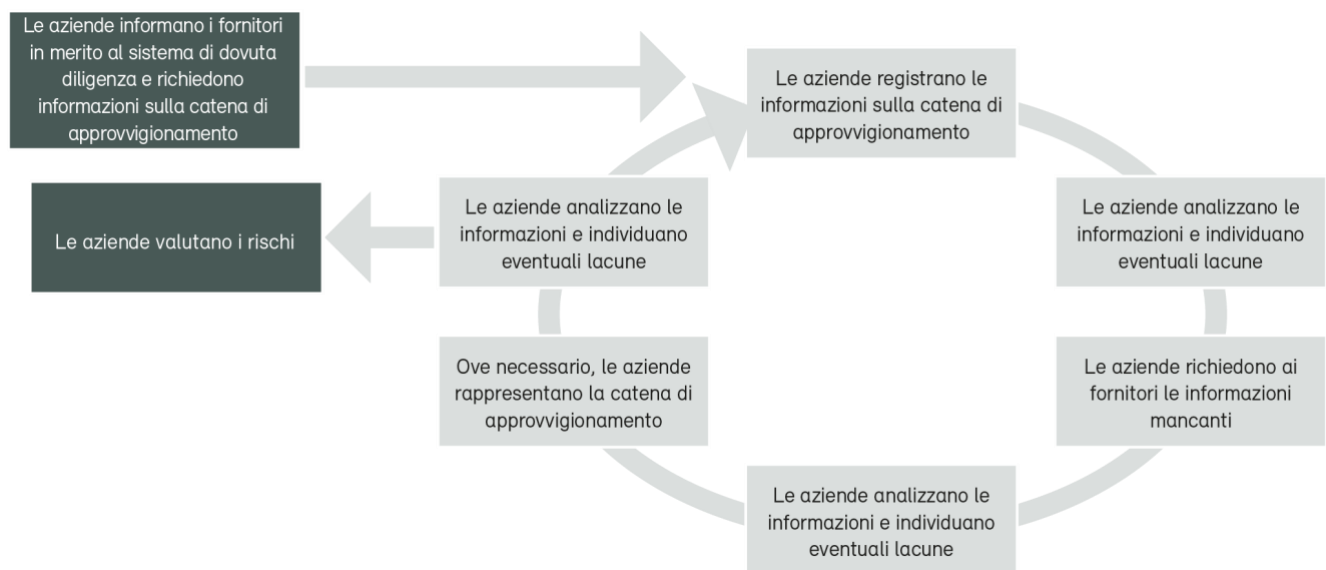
Le aziende informano i fornitori in merito al sistema di dovuta diligenza e richiedono informazioni sulla catena di approvvigionamento

Le aziende registrano le informazioni sulla catena di approvvigionamento

Le aziende valutano i rischi

Le aziende analizzano le informazioni e individuano eventuali lacune

Le aziende analizzano le informazioni e individuano eventuali lacune

Ove necessario, le aziende rappresentano la catena di approvvigionamento

Le aziende richiedono ai fornitori le informazioni mancanti

Le aziende analizzano le informazioni e individuano eventuali lacune